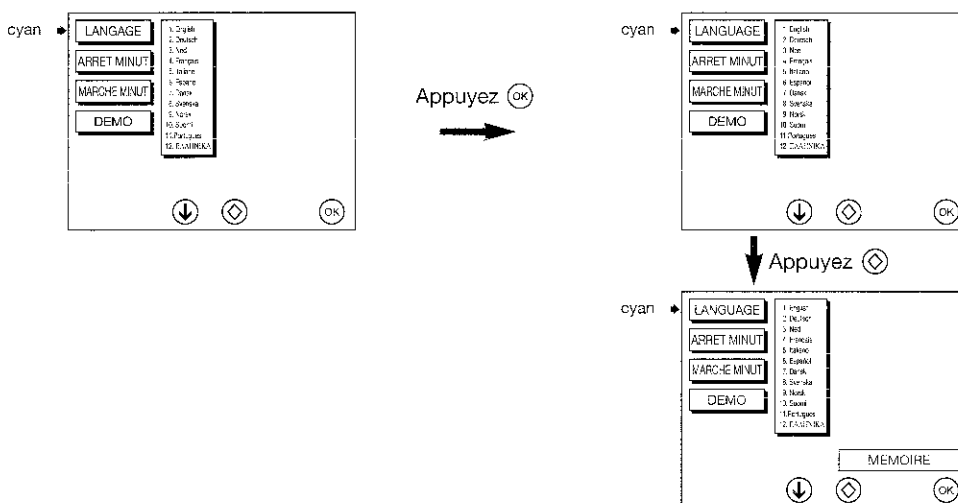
cyan

LANGAGE

ARRET MINUT

MARCHE MINUT

DEMO

1. English
2. Deutsch
3. Ned
4. Français
5. Italiano
6. Espanol
7. Dansk
8. Svenska
9. Norsk
10. Suomi
11. Portugues
12. ΕΛΛΗΝΙΚΑ

OK

Appuyez OK

cyan

LANGUAGE

ARRET MINUT

MARCHE MINUT

DEMO

1. English
2. Deutsch
3. Ned
4. Français
5. Italiano
6. Espanol
7. Dansk
8. Svenska
9. Norsk
10. Suomi
11. Portugues
12. ΕΛΛΗΝΙΚΑ

OK

Appuyez

cyan

LANGUAGE

ARRET MINUT

MARCHE MINUT

DEMO

1. English
2. Deutsch
3. Ned
4. Français
5. Italiano
6. Español
7. Dansk
8. Svenska
9. Norsk
10. Suomi
11. Portugues
12. ΕΛΛΗΝΙΚΑ

MEMOIRE

OK